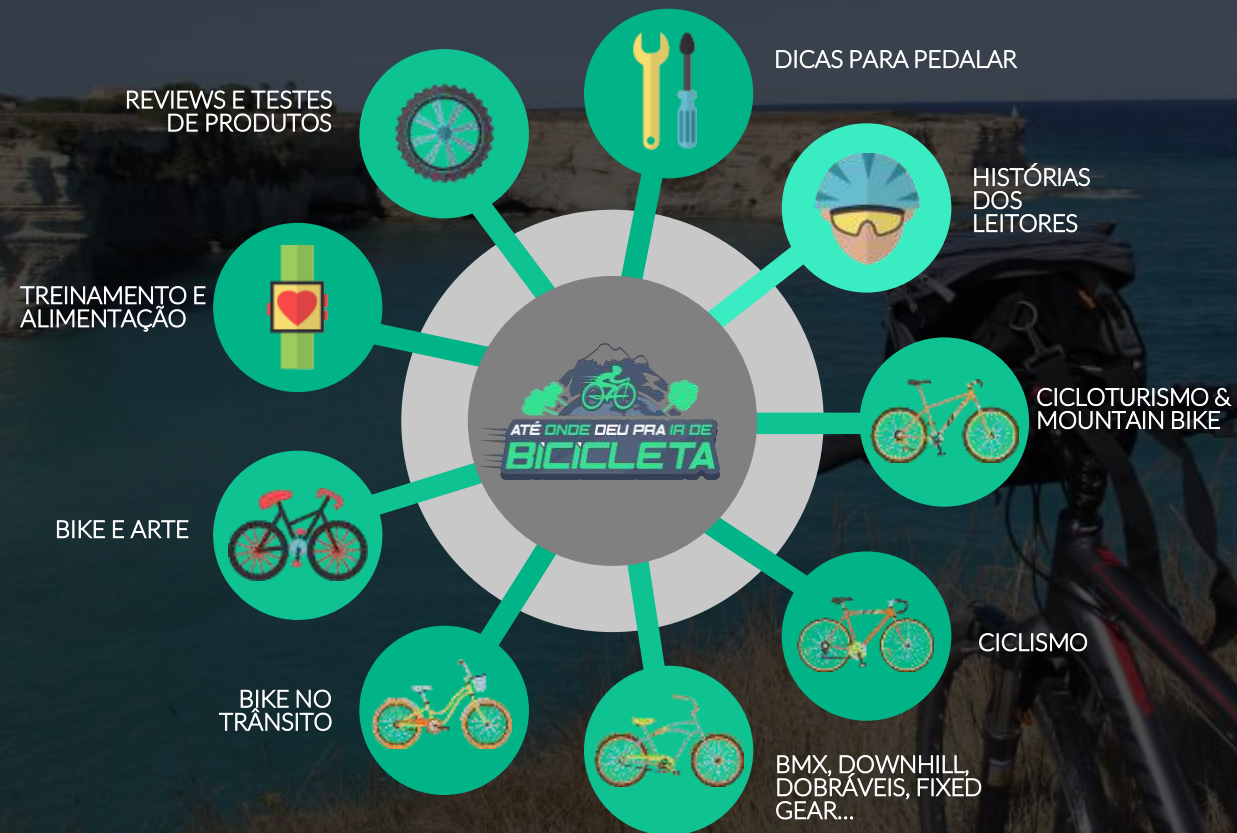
DICAS PARA PEDALAR

REVIEWS E TESTES DE PRODUTOS

HISTÓRIAS DOS LEITORES

TREINAMENTO E ALIMENTAÇÃO

ATÉ ONDE DEU PRA IR DE BICICLETA

CICLOTURISMO & MOUNTAIN BIKE

BIKE E ARTE

CICLISMO

BIKE NO TRÂNSITO

BMX, DOWNHILL, DOBRÁVEIS, FIXED GEAR...